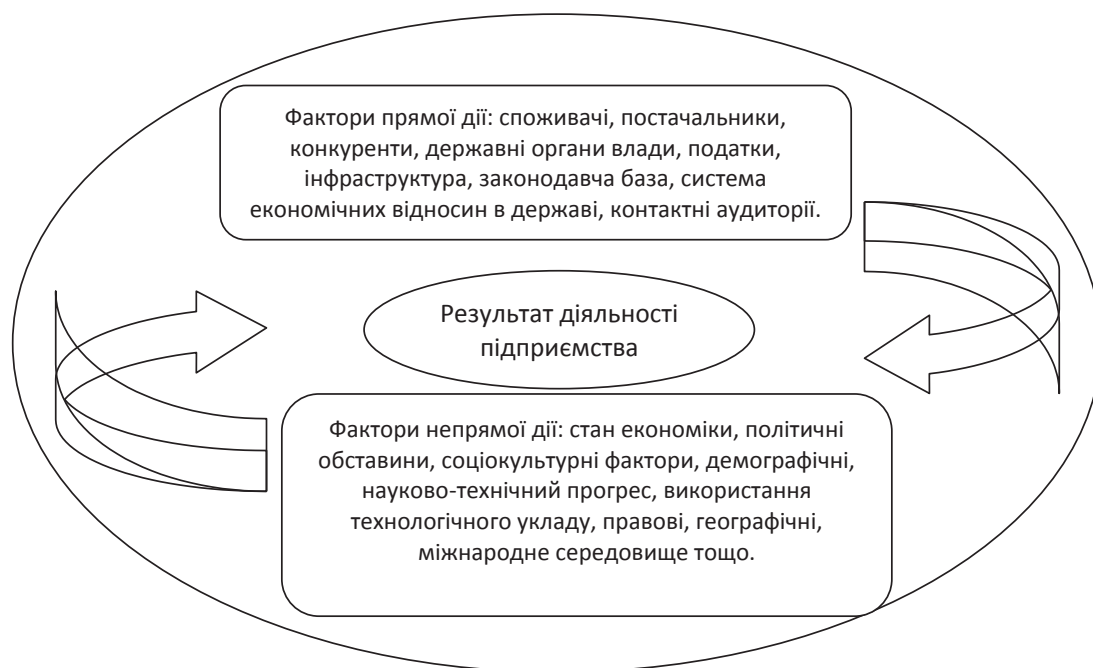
Фактори прямої дії: споживачі, постачальники, конкуренти, державні органи влади, податки, інфраструктура, законодавча база, система економічних відносин в державі, контактні аудиторії.

Результат діяльності підприємства

Фактори непрямої дії: стан економіки, політичні обставини, соціокультурні фактори, демографічні, науково-технічний прогрес, використання технологічного укладу, правові, географічні, міжнародне середовище тощо.